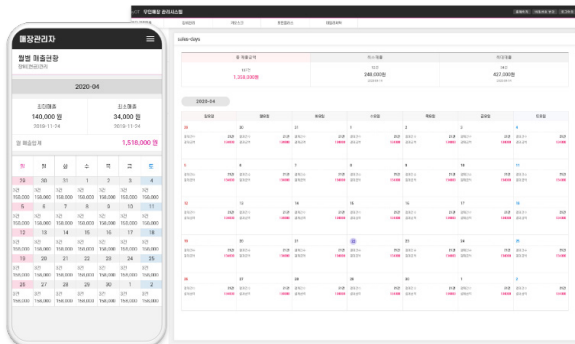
매장관리자

월별 매출현황
장바트관리자

2020-04

최대매출
140,000 원
2020-11-24

최소매출
34,000 원
2020-11-24

월 매출합계 1,518,000 원

| 월 | 화 | 수 | 목 | 금 | 토 | 일 |
|---|---|---|---|---|---|---|
| 29 | 30 | 31 | 1 | 2 | 3 | 4 |
| 3건 150,000 | 3건 150,000 | 3건 150,000 | 3건 150,000 | 3건 150,000 | 3건 150,000 | 3건 150,000 |
| 5 | 6 | 7 | 8 | 9 | 10 | 11 |
| 3건 150,000 | 3건 150,000 | 3건 150,000 | 3건 150,000 | 3건 150,000 | 3건 150,000 | 3건 150,000 |
| 12 | 13 | 14 | 15 | 16 | 17 | 18 |
| 3건 150,000 | 3건 150,000 | 3건 150,000 | 3건 150,000 | 3건 150,000 | 3건 150,000 | 3건 150,000 |
| 19 | 20 | 21 | 22 | 23 | 24 | 25 |
| 3건 150,000 | 3건 150,000 | 3건 150,000 | 3건 150,000 | 3건 150,000 | 3건 150,000 | 3건 150,000 |
| 26 | 27 | 28 | 29 | 30 | 1 | 2 |
| 3건 150,000 | 3건 150,000 | 3건 150,000 | 3건 150,000 | 3건 150,000 | 3건 150,000 | 3건 150,000 |

우진매장 관리시스템

sales-days

월 매출금액
1,358,000원

최소매출
280,000원

최대매출
427,000원

2020-04

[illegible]